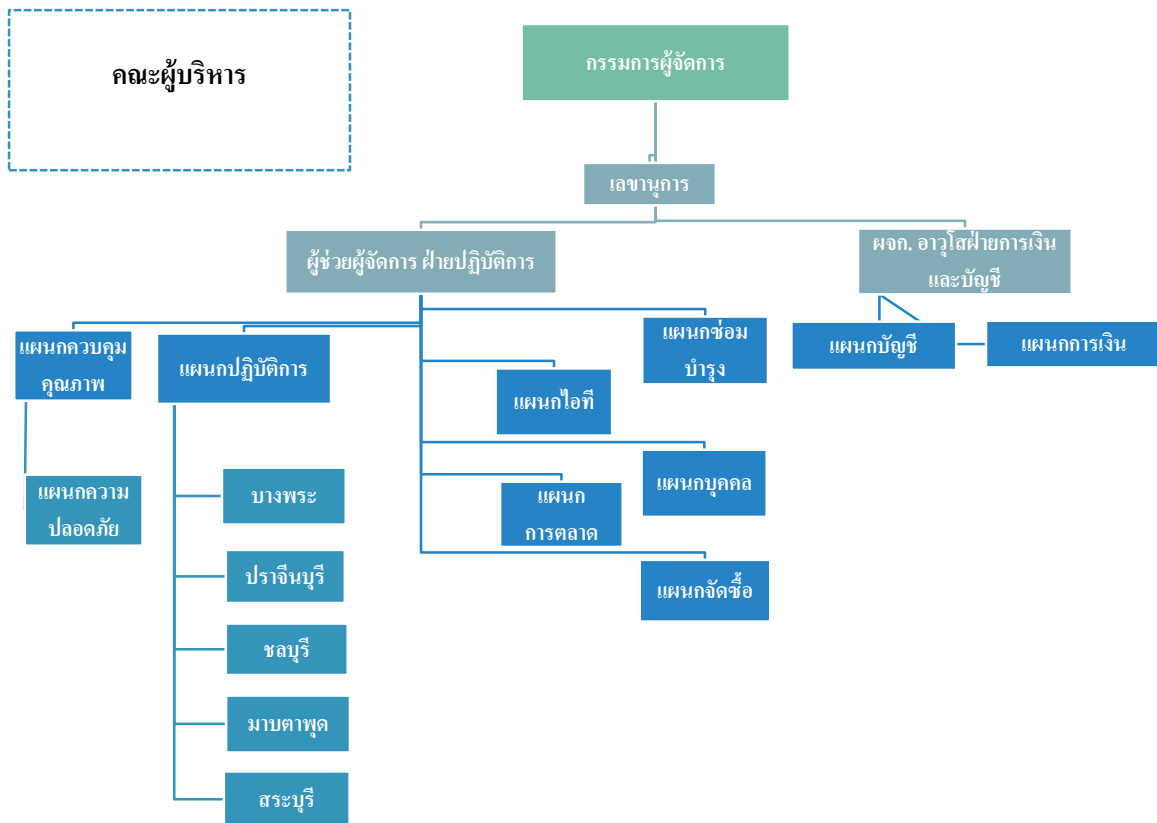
คณะผู้บริหาร

กรรมการผู้จัดการ

เลขานุการ

ผู้ช่วยผู้จัดการ ฝ่ายปฏิบัติการ

ผจก. อาวุโสฝ่ายการเงิน และบัญชี

แผนกบัญชี

แผนกการเงิน

แผนกควบคุมคุณภาพ

แผนกความปลอดภัย

แผนกปฏิบัติการ

บางพระ

ปราจีนบุรี

ชลบุรี

มาบตาพุด

สระบุรี

แผนกไอที

แผนกซ่อมบำรุง

แผนกบุคคล

แผนกการตลาด

แผนกจัดซื้อ